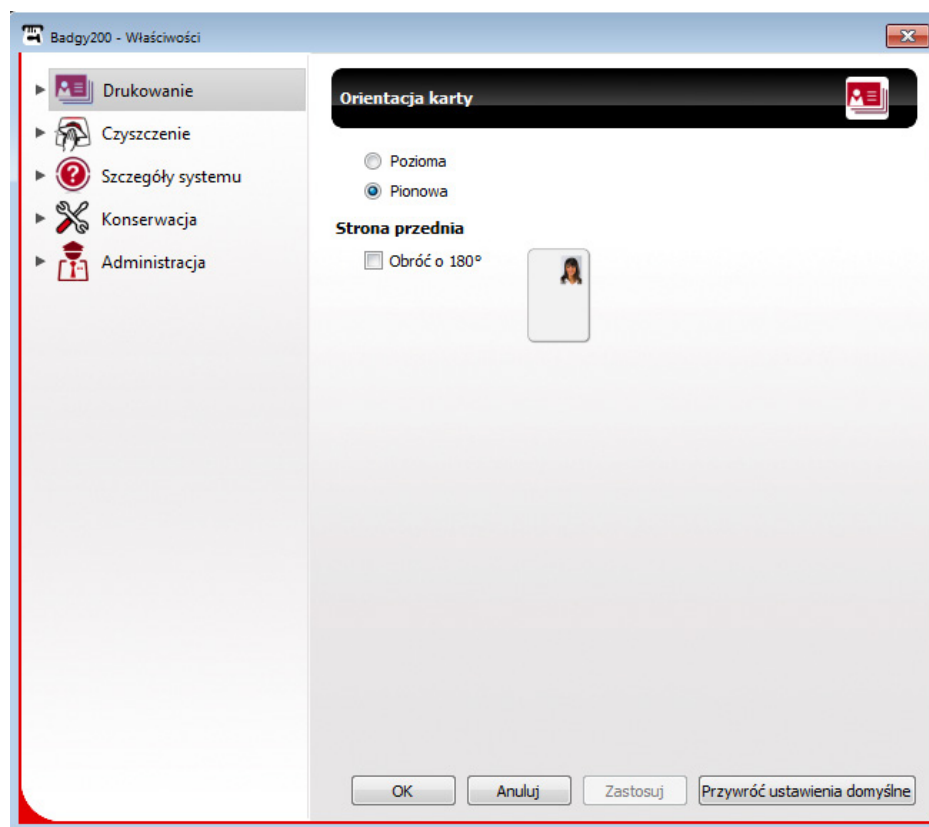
Badgy200 - Właściwości

Drukowanie
Czyszczenie
Szczegóły systemu
Konserwacja
Administracja

Orientacja karty

Pozioma
Pionowa

Strona przednia

Obróć o 180°

OK
Anuluj
Zastosuj
Przywróć ustawienia domyślne